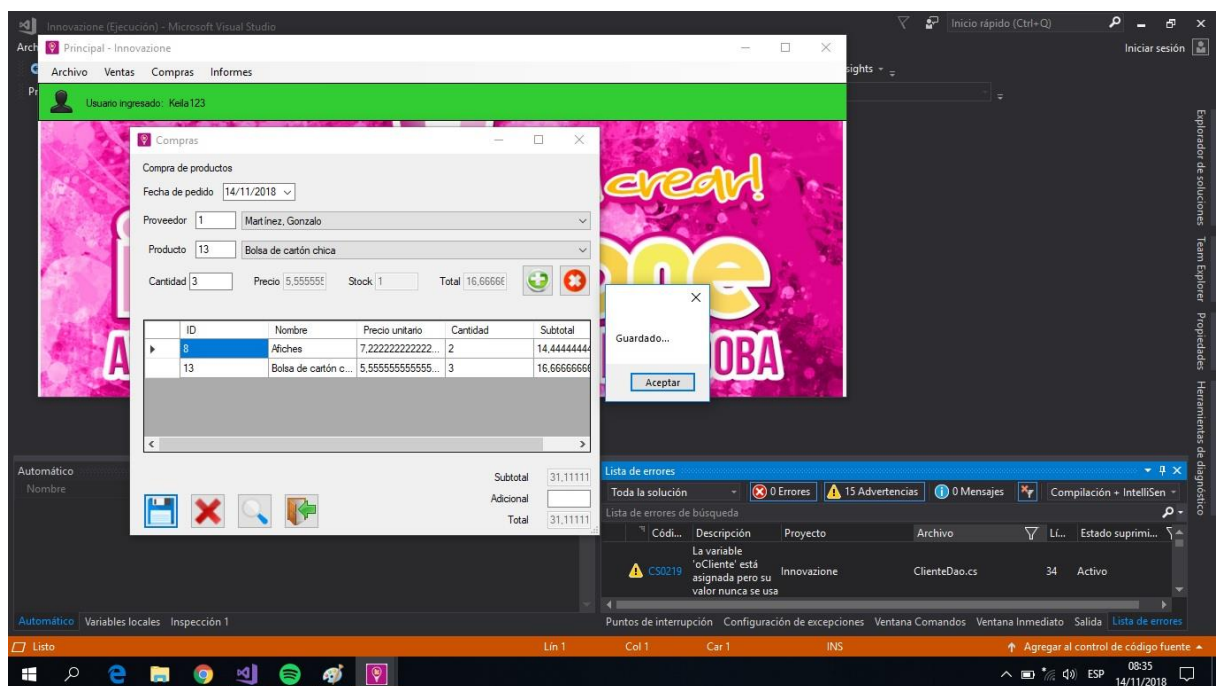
Innovazione (Ejecución) - Microsoft Visual Studio
Inicio rápido (Ctrl+Q)
Arch
Principal - Innovazione
Iniciar sesión
Archivo Ventas Compras Informes
sights
Usuario ingresado: Keila123
Compras
Compra de productos
Fecha de pedido 14/11/2018
Proveedor 1 Martínez, Gonzalo
Producto 13 Bolsa de cartón chica
Cantidad 3 Precio 5,555555 Stock 1 Total 16,66666

| | ID | Nombre | Precio unitario | Cantidad | Subtotal |
|---|---|---|---|---|---|
| ▸ | 8 | Afiches | 7,222222222222... | 2 | 14,4444444 |
| | 13 | Bolsa de cartón c... | 5,555555555555... | 3 | 16,6666666 |

Subtotal 31,11111
Adicional
Total 31,11111
crear!
OBA
Guardado...
Aceptar
Explorador de soluciones
Team Explorer
Propiedades
Herramientas de diagnóstico
Automático
Nombre
Lista de errores
Toda la solución
0 Errores
15 Advertencias
0 Mensajes
Compilación + IntelliSen
Lista de errores de búsqueda
Códi... Descripción Proyecto Archivo Lí... Estado suprimi...
CS0219 La variable 'oCliente' está asignada pero su valor nunca se usa Innovazione ClienteDao.cs 34 Activo
Automático Variables locales Inspección 1
Puntos de interrupción Configuración de excepciones Ventana Comandos Ventana Inmediato Salida Lista de errores
Listo
Lín 1 Col 1 Car 1 INS
Agregar al control de código fuente
ESP 08:35 14/11/2018